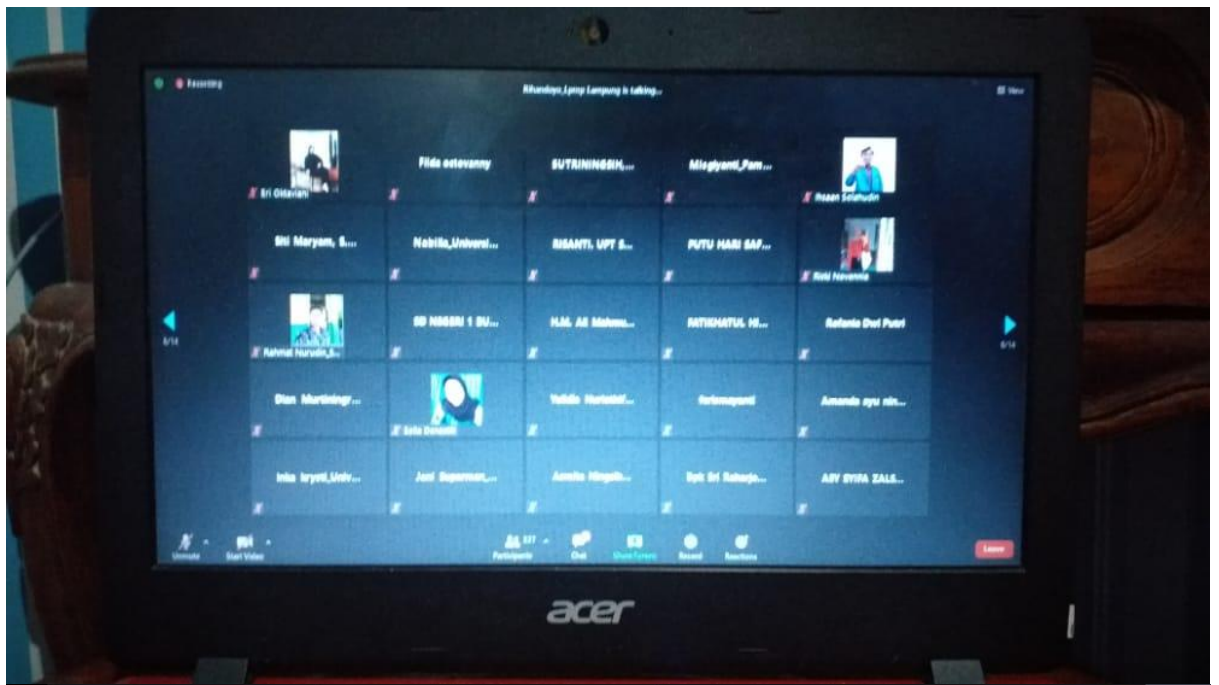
Recording

Rikandoyo_Lpmp Lampung is talking...

View

Sri Oktaviani

Fiida oktevanny

SUTRININGSIH,...

Misgiyanti_Pam...

Ihsan Solahudin

Siti Maryam, S...

Nabilla_Universi...

RISANTI. UPT S...

PUTU HARI SAF...

Rizki Novennia

8/14

Rahmat Nurudin_S...

SD NEGERI 1 BU...

H.M. Ali Mahmu...

FATIKHATUL HI...

Rafania Dwi Putri

8/14

Dian Murtiningr...

Sela Donasti

Valida Nurlatif...

farismayanti

Amanda ayu nin...

Inka Iryyati_Univ...

Joni Suparman,...

Aenila Ningsih...

Ibuk Sri Raharjo...

ASY SYIFA ZALS...

Unmute

Start Video

Participants

Chat

Share Screen

Record

Reactions

Leave

acer